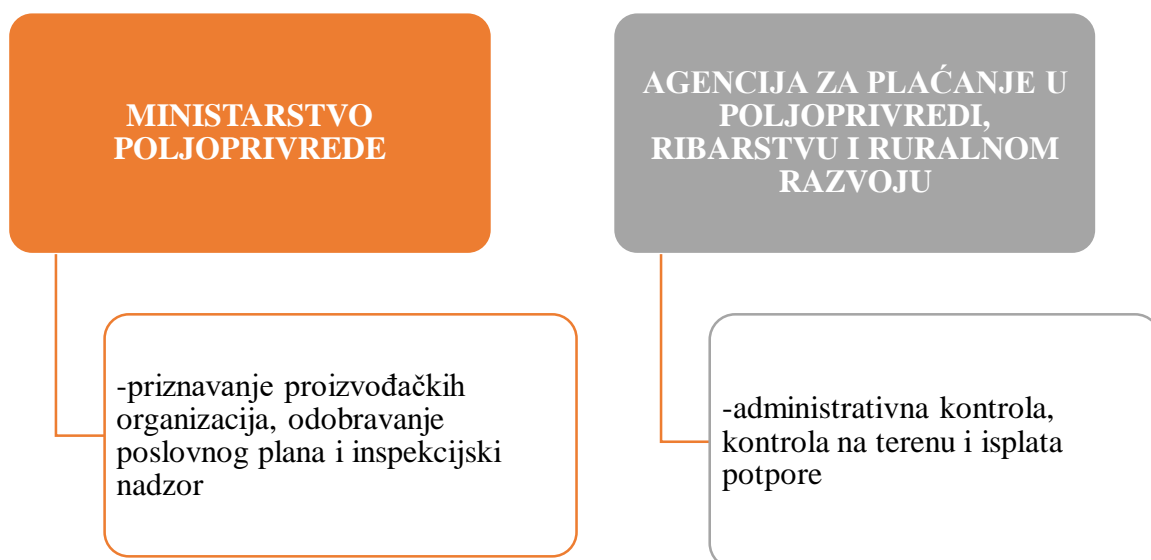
MINISTARSTVO POLJOPRIVREDE

-priznavanje proizvođačkih organizacija, odobravanje poslovnog plana i inspekcijski nadzor

AGENCIJA ZA PLAĆANJE U POLJOPRIVREDI, RIBARSTVU I RURALNOM RAZVOJU

-administrativna kontrola, kontrola na terenu i isplata potpore